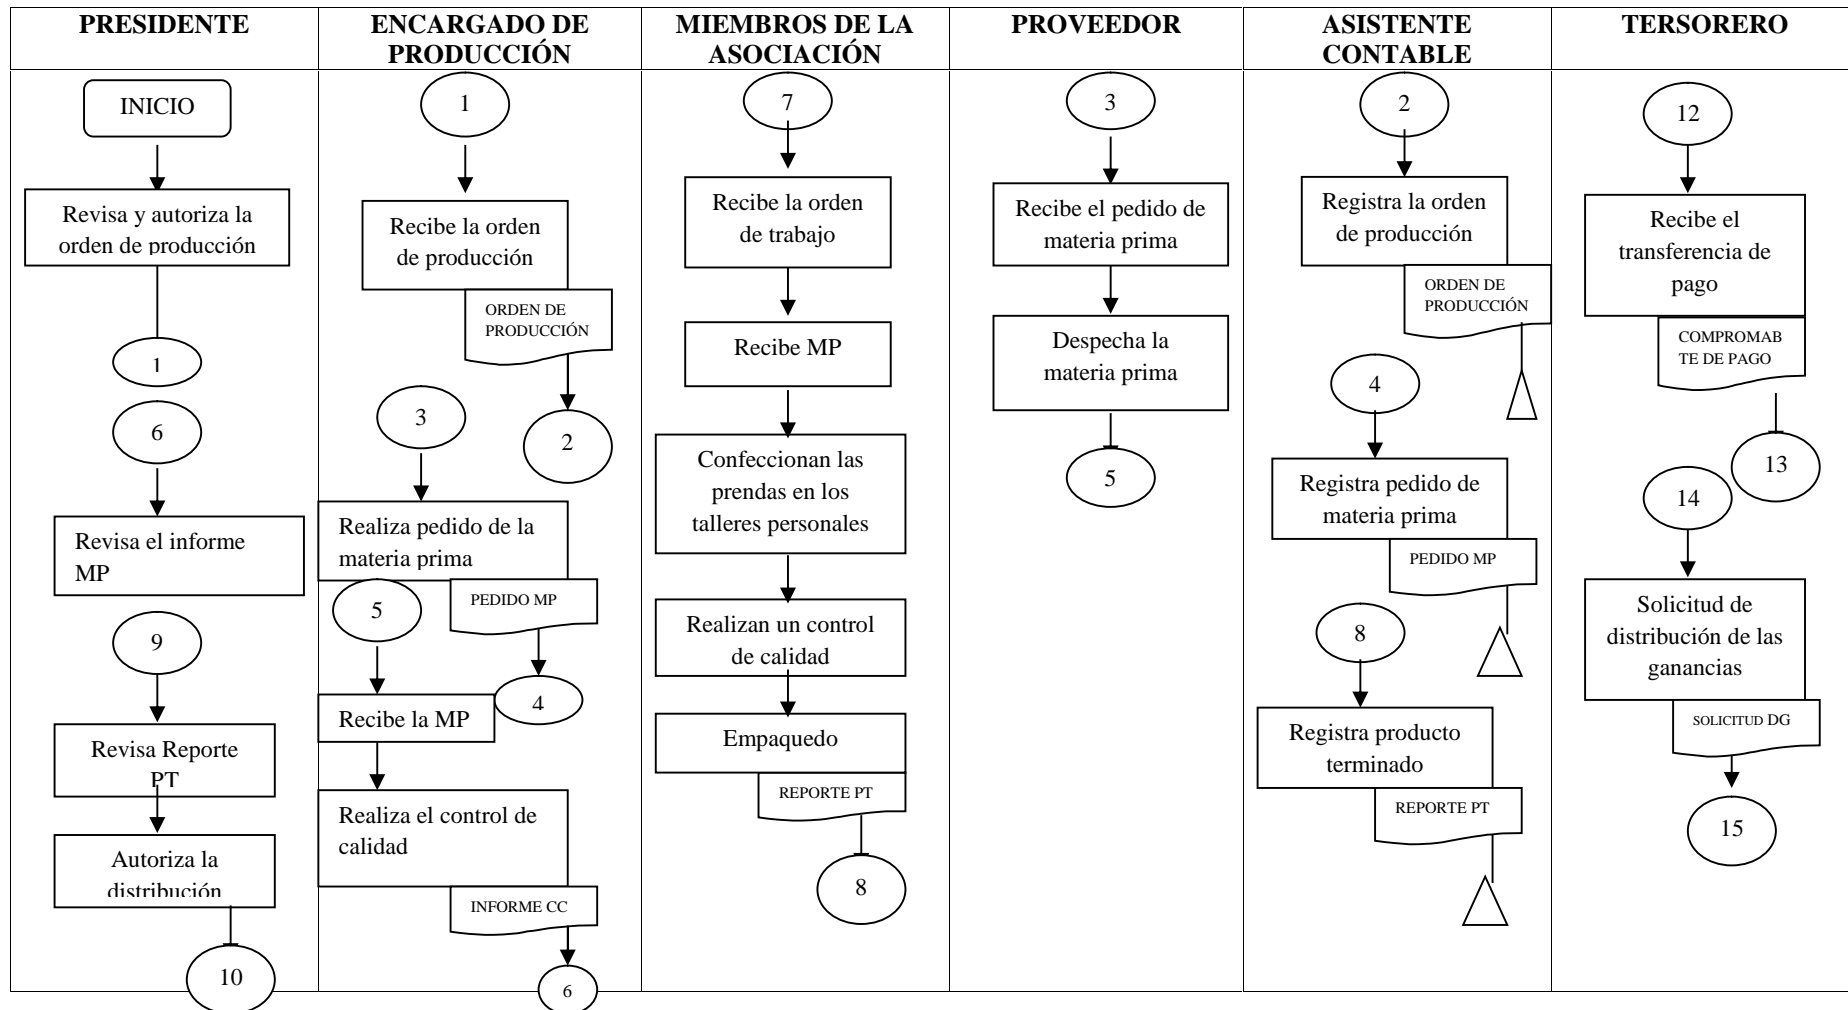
| PRESIDENTE | ENCARGADO DE PRODUCCIÓN | MIEMBROS DE LA ASOCIACIÓN | PROVEEDOR | ASISTENTE CONTABLE | TERSORERO |
|---|---|---|---|---|---|
| INICIO | 1 | 7 | 3 | 2 | 12 |
| Revisa y autoriza la orden de producción | Recibe la orden de producción | Recibe la orden de trabajo | Recibe el pedido de materia prima | Registra la orden de producción | Recibe el transferencia de pago |
| 1 | ORDEN DE PRODUCCIÓN | Recibe MP | Despecha la materia prima | ORDEN DE PRODUCCIÓN | COMPROMAB TE DE PAGO |
| 6 | 2 | Confeccionan las prendas en los talleres personales | 5 | 4 | 13 |
| Revisa el informe MP | 3 | Realizan un control de calidad | | Registra pedido de materia prima | 14 |
| 9 | Realiza pedido de la materia prima | Empaquedo | | PEDIDO MP | Solicitud de distribución de las ganancias |
| Revisa Reporte PT | PEDIDO MP | REPORTE PT | | 8 | SOLICITUD DG |
| Autoriza la distribución | 5 | 8 | | Registra producto terminado | 15 |
| 10 | 4 | | | REPORTE PT | |
| | Recibe la MP | | | | |
| | Realiza el control de calidad | | | | |
| | INFORME CC | | | | |
| | 6 | | | | |